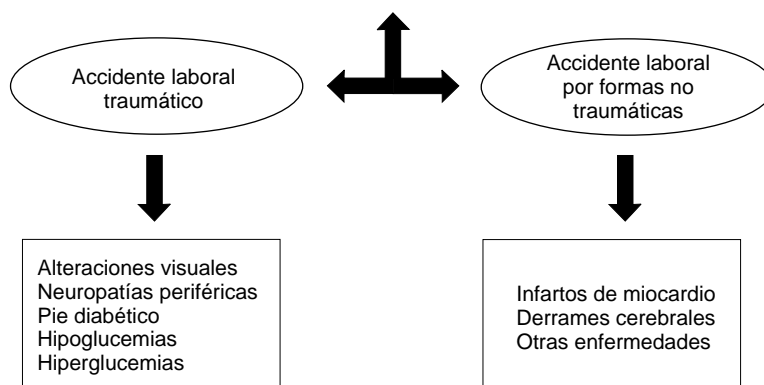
Accidente laboral traumático

Accidente laboral por formas no traumáticas

Alteraciones visuales
Neuropatías periféricas
Pie diabético
Hipoglucemias
Hiperglucemias

Infartos de miocardio
Derrames cerebrales
Otras enfermedades